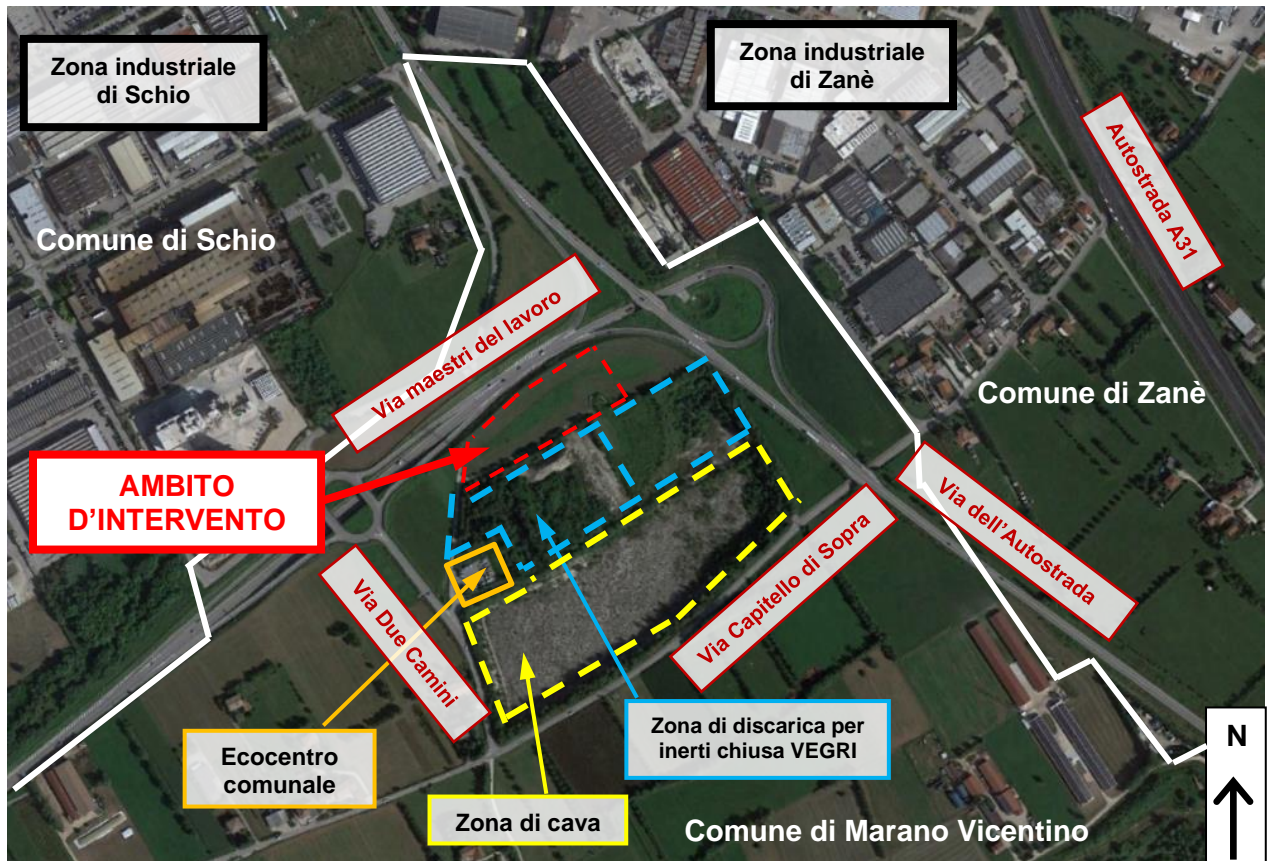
Zona industriale di Schio

Zona industriale di Zanè

Autostrada A31

Comune di Schio

Via maestri del lavoro

Comune di Zanè

AMBITO D'INTERVENTO

Via dell'Autostrada

Via Capitello di Sopra

Via Due Camini

Zona di discarica per inerti chiusa VEGRI

Ecocentro comunale

Zona di cava

Comune di Marano Vicentino

N